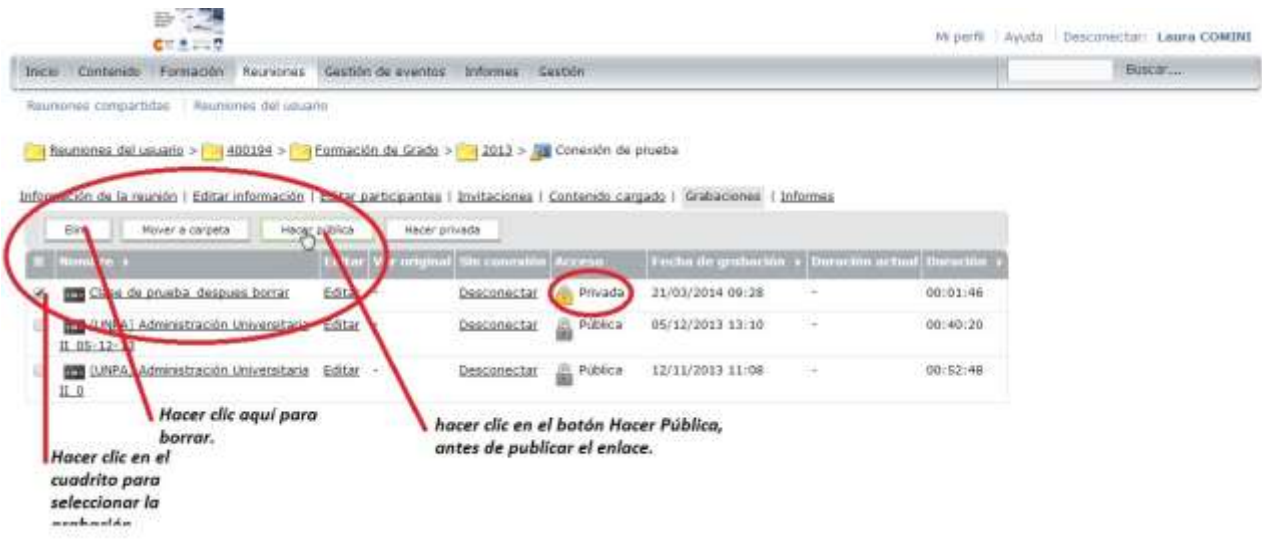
Mi perfil | Ayuda | Desconectar: Laura COMINI

Inicio Contenido Formación Reuniones Gestión de eventos Informes Gestión

Buscar...

Reuniones compartidas | Reuniones del usuario

Reuniones del usuario > 400194 > Formación de Grado > 2013 > Conexión de prueba

Información de la reunión | Editar información | Editar participantes | Invitaciones | Contenido cargado | Grabaciones | Informes

Eliminar Mover a carpeta Hacer pública Hacer privada

| | Nombre | Editar | Ver original | Sin conexión | Acceso | Fecha de grabación | Duración actual | Duración |
|---|---|---|---|---|---|---|---|---|
| | Clase de prueba despues borrar | Editar | - | Desconectar | Privada | 21/03/2014 09:28 | - | 00:01:46 |
| | [UNPA] Administración Universitaria II 05-12-13 | Editar | - | Desconectar | Pública | 05/12/2013 13:10 | - | 00:40:20 |
| | [UNPA] Administración Universitaria II 0 | Editar | - | Desconectar | Pública | 12/11/2013 11:08 | - | 00:52:48 |

Hacer clic aquí para borrar.

hacer clic en el botón Hacer Pública, antes de publicar el enlace.

Hacer clic en el cuadrito para seleccionar la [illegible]